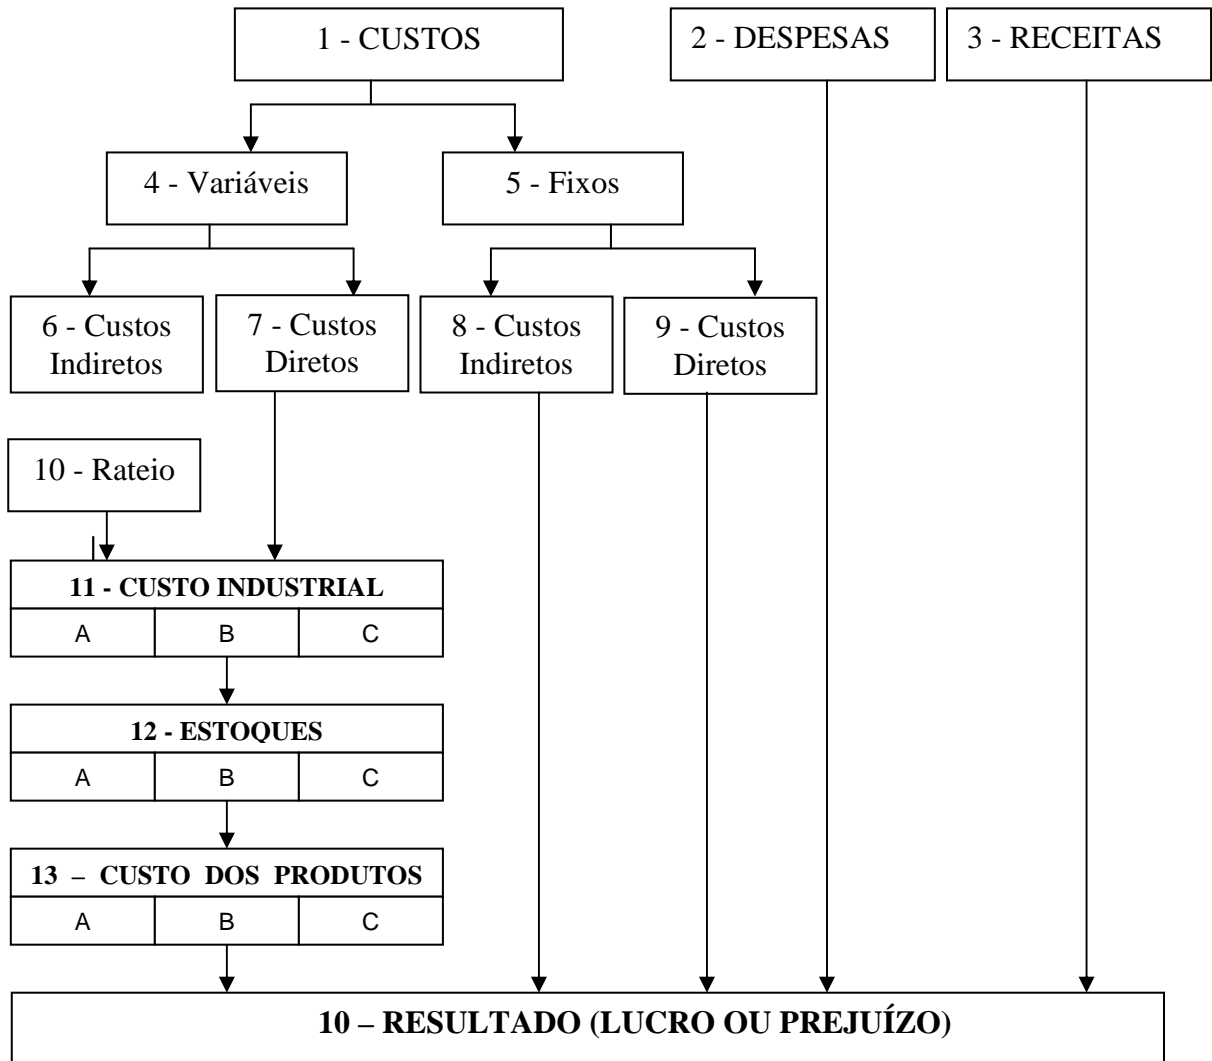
1 - CUSTOS

2 - DESPESAS

3 - RECEITAS

4 - Variáveis

5 - Fixos

6 - Custos Indiretos

7 - Custos Diretos

8 - Custos Indiretos

9 - Custos Diretos

10 - Rateio

**11 - CUSTO INDUSTRIAL**

| A | B | C |
|---|---|---|

**12 - ESTOQUES**

| A | B | C |
|---|---|---|

**13 – CUSTO DOS PRODUTOS**

| A | B | C |
|---|---|---|

**10 – RESULTADO (LUCRO OU PREJUÍZO)**